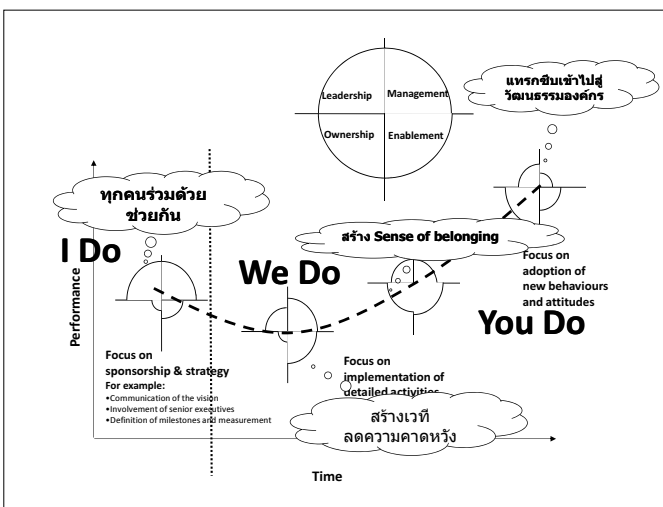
Leadership
Management
Ownership
Enablement

แทรกซึมเข้าไปสู่วัฒนธรรมองค์กร

ทุกคนร่วมด้วยช่วยกัน

I Do

We Do

สร้าง Sense of belonging

Focus on adoption of new behaviours and attitudes

You Do

Performance

Focus on sponsorship & strategy
For example:
•Communication of the vision
•Involvement of senior executives
•Definition of milestones and measurement

Focus on implementation of detailed activitie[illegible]

สร้างเวที
ลดความคาดหวัง

Time